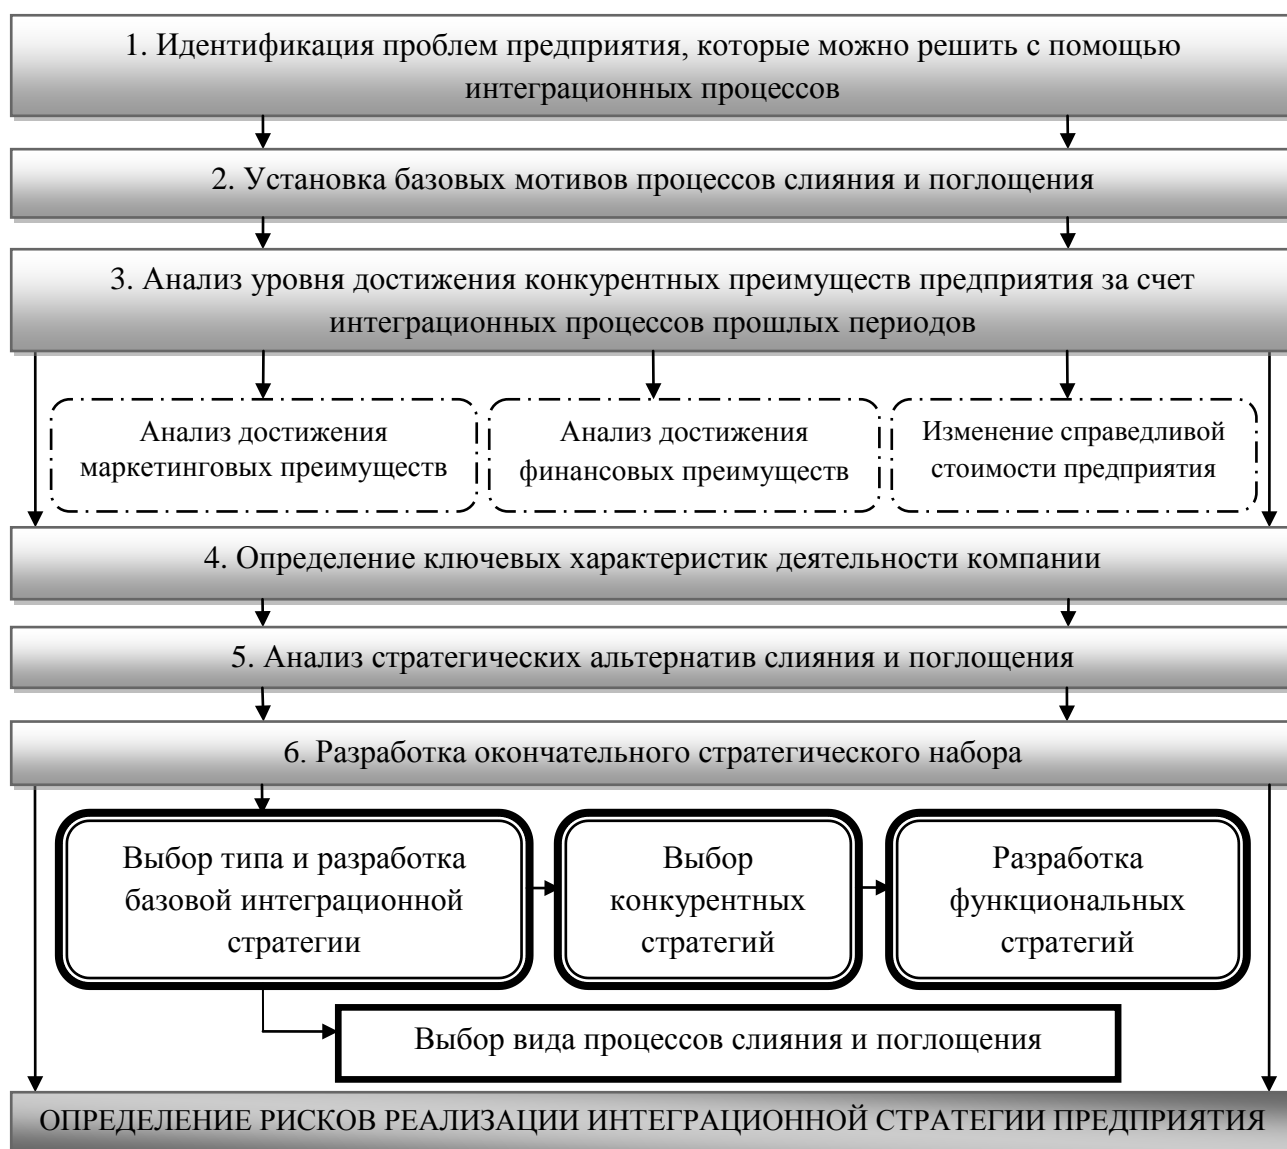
1. Идентификация проблем предприятия, которые можно решить с помощью интеграционных процессов

2. Установка базовых мотивов процессов слияния и поглощения

3. Анализ уровня достижения конкурентных преимуществ предприятия за счет интеграционных процессов прошлых периодов

Анализ достижения маркетинговых преимуществ

Анализ достижения финансовых преимуществ

Изменение справедливой стоимости предприятия

4. Определение ключевых характеристик деятельности компании

5. Анализ стратегических альтернатив слияния и поглощения

6. Разработка окончательного стратегического набора

Выбор типа и разработка базовой интеграционной стратегии

Выбор конкурентных стратегий

Разработка функциональных стратегий

Выбор вида процессов слияния и поглощения

ОПРЕДЕЛЕНИЕ РИСКОВ РЕАЛИЗАЦИИ ИНТЕГРАЦИОННОЙ СТРАТЕГИИ ПРЕДПРИЯТИЯ